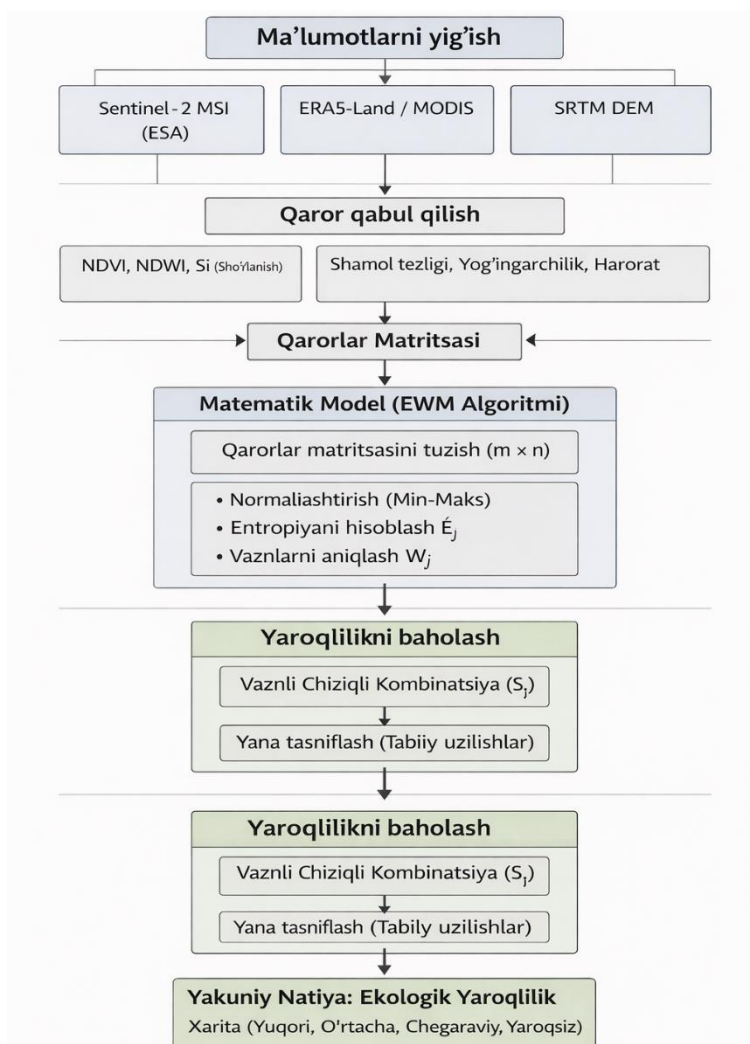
Ma'lumotlarni yig'ish

Sentinel-2 MSI (ESA)

ERA5-Land / MODIS

SRTM DEM

Qaror qabul qilish

NDVI, NDWI, Si (Sho'rlanish)

Shamol tezligi, Yog'ingarchilik, Harorat

Qarorlar Matritsasi

Matematik Model (EWM Algoritmi)

Qarorlar matritsasini tuzish (m × n)

• Normaliashtirish (Min-Maks)
• Entropiyani hisoblash $É_j$
• Vaznlarni aniqlash $W_j$

Yaroqlilikni baholash

Vaznli Chiziqli Kombinatsiya ($S_j$)

Yana tasniflash (Tabiiy uzilishlar)

Yaroqlilikni baholash

Vaznli Chiziqli Kombinatsiya ($S_j$)

Yana tasniflash (Tabily uzilishlar)

Yakuniy Natiya: Ekologik Yaroqlilik
Xarita (Yuqori, O'rtacha, Chegaraviy, Yaroqsiz)